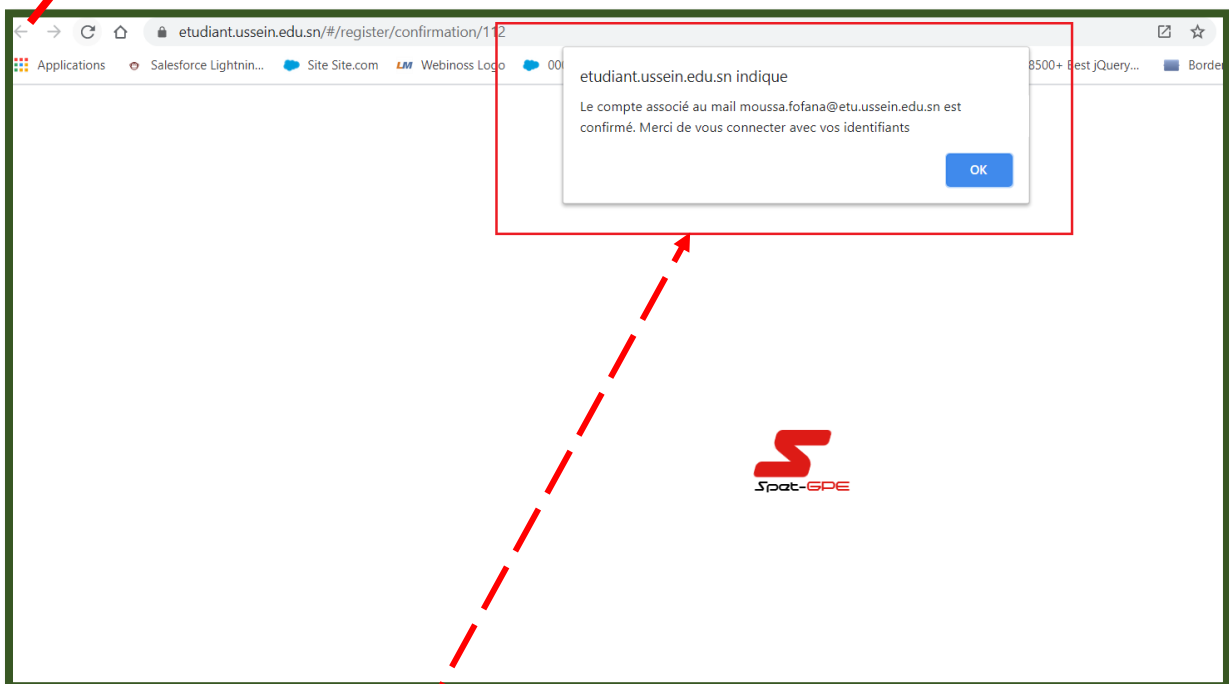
etudiant.ussein.edu.sn/#/register/confirmation/112

Applications Salesforce Lightnin... Site Site.com Webinoss Logo 00 8500+ Best jQuery... Border

etudiant.ussein.edu.sn indique

Le compte associé au mail moussa.fofana@etu.ussein.edu.sn est confirmé. Merci de vous connecter avec vos identifiants

OK

Spet-GPE